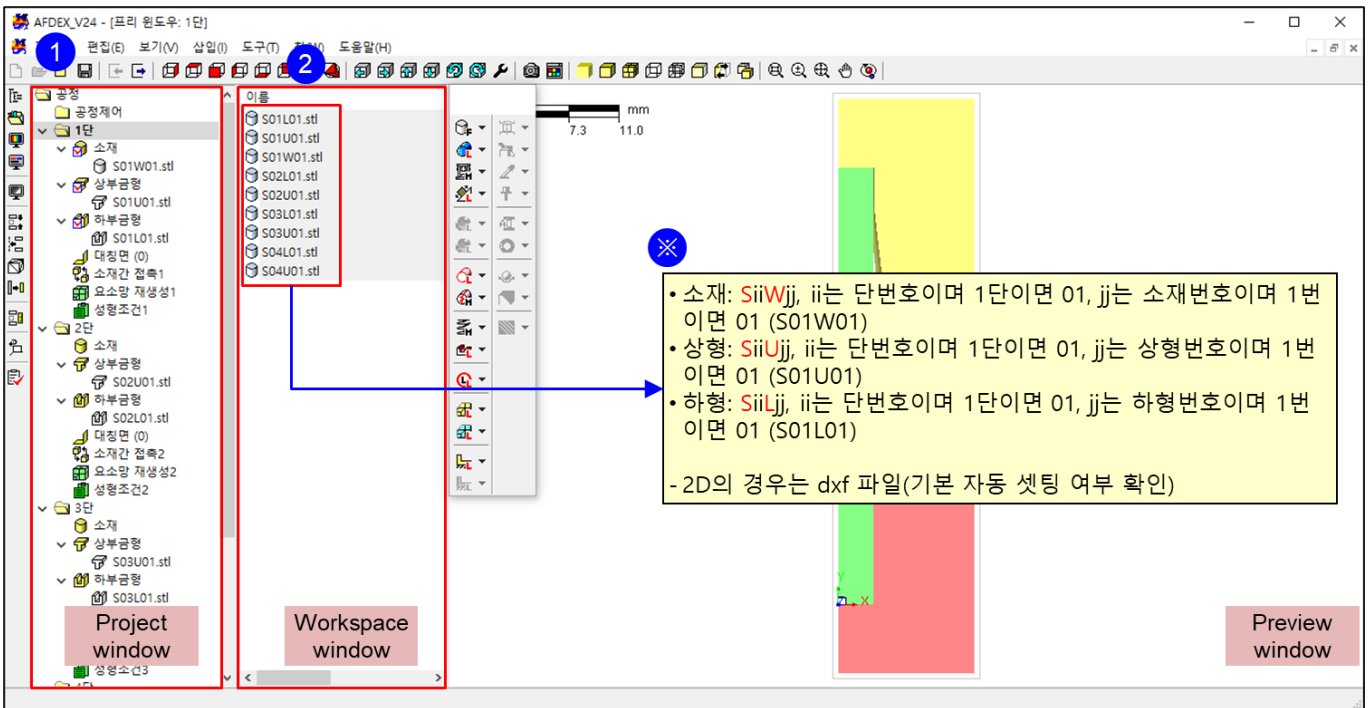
AFDEX_V24 - [프리 윈도우: 1단]

1 편집(E) 보기(V) 삽입(I) 도구(T) 2 도움말(H)

공정
공정제어
1단
소재
S01W01.stl
상부금형
S01U01.stl
하부금형
S01L01.stl
대칭면 (0)
소재간 접촉1
요소망 재생성1
성형조건1
2단
소재
상부금형
S02U01.stl
하부금형
S02L01.stl
대칭면 (0)
소재간 접촉2
요소망 재생성2
성형조건2
3단
소재
상부금형
S03U01.stl
하부금형
S03L01.stl
성형조건3

Project window

이름
S01L01.stl
S01U01.stl
S01W01.stl
S02L01.stl
S02U01.stl
S03L01.stl
S03U01.stl
S04L01.stl
S04U01.stl

Workspace window

mm
7.3 11.0

※

• 소재: SiiWjj, ii는 단번호이며 1단이면 01, jj는 소재번호이며 1번이면 01 (S01W01)
• 상형: SiiUjj, ii는 단번호이며 1단이면 01, jj는 상형번호이며 1번이면 01 (S01U01)
• 하형: SiiLjj, ii는 단번호이며 1단이면 01, jj는 하형번호이며 1번이면 01 (S01L01)

- 2D의 경우는 dxf 파일(기본 자동 셋팅 여부 확인)

Y
X

Preview window